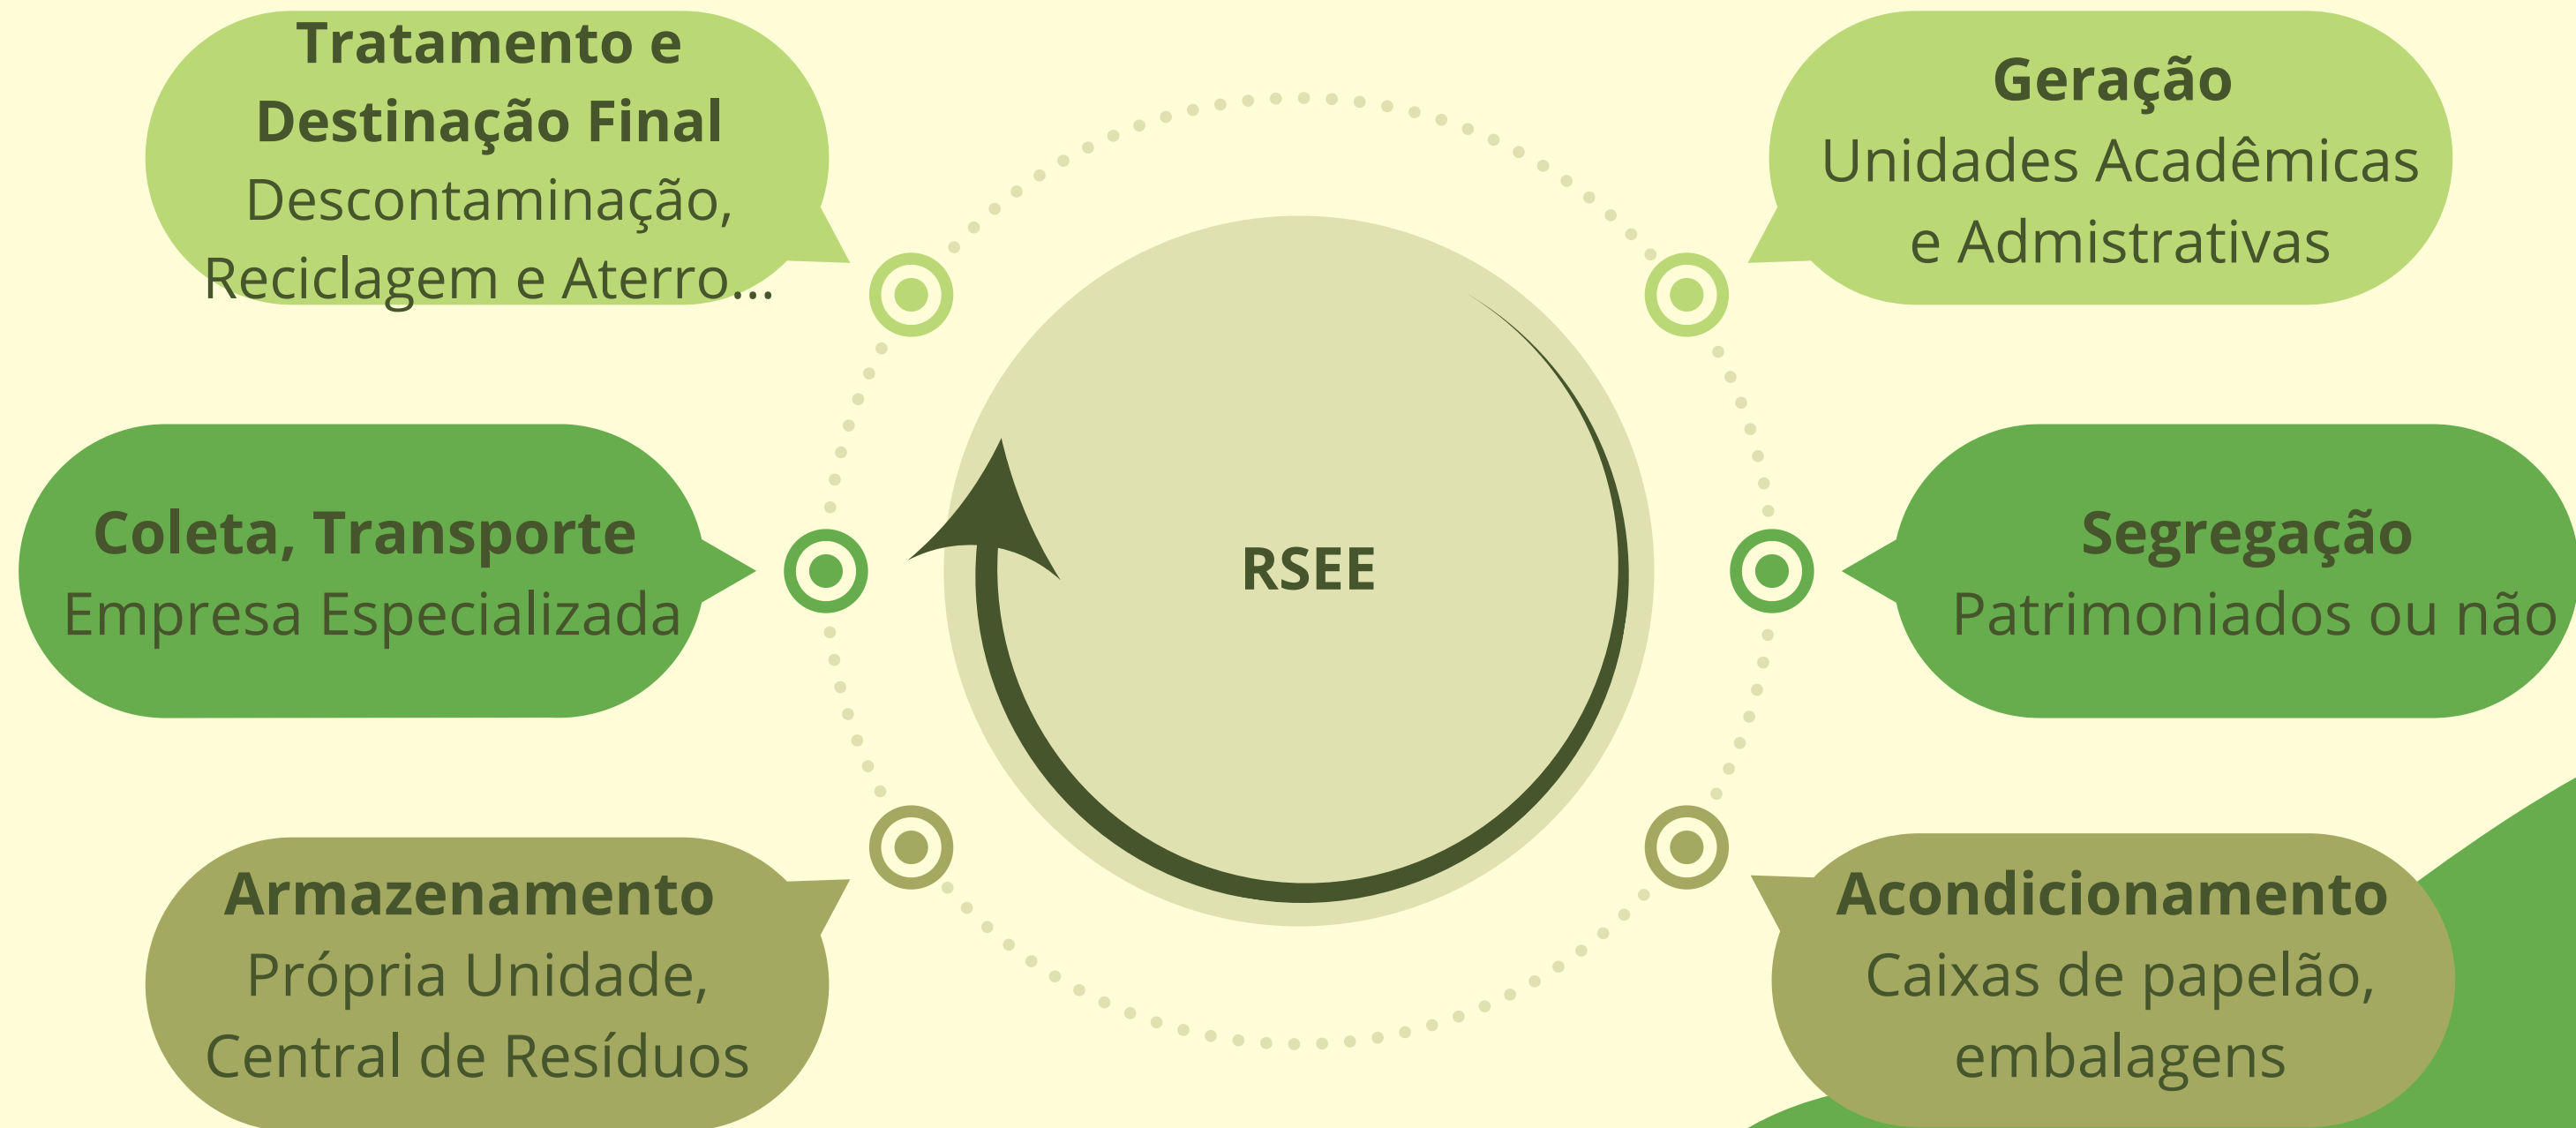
Tratamento e Destinação Final
Descontaminação, Reciclagem e Aterro...

Geração
Unidades Acadêmicas e Admistrativas

Coleta, Transporte
Empresa Especializada

RSEE

Segregação
Patrimoniados ou não

Armazenamento
Própria Unidade, Central de Resíduos

Acondicionamento
Caixas de papelão, embalagens